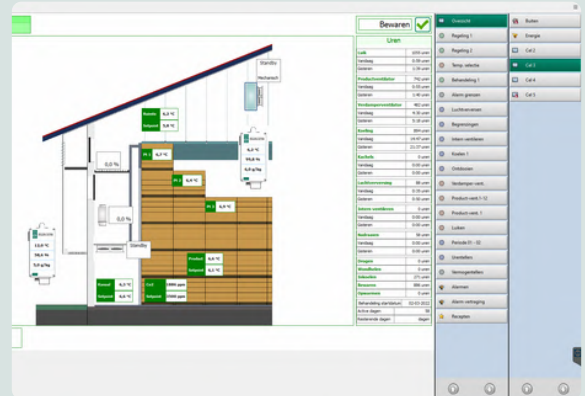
Bewaren

Uren

Standby

Mechanisch

0,0 %

0,0 %

Standby

Overzicht
Regeling 1
Regeling 2
Temp. selectie
Behandeling 1
Alarm grenzen
Luchtcarrousel
Begrenzingen
Intern ventileren
Koelen 1
Ontdooien
Verdamper vent.
Product verl. 1-12
Product verl. 1
Luiken
Periode 01 - 02
Urentellers
Vermogentellers
Alarmen
Alarm vertraging
Recepten

Buiten
Energie
Cel 2
Cel 3
Cel 4
Cel 5